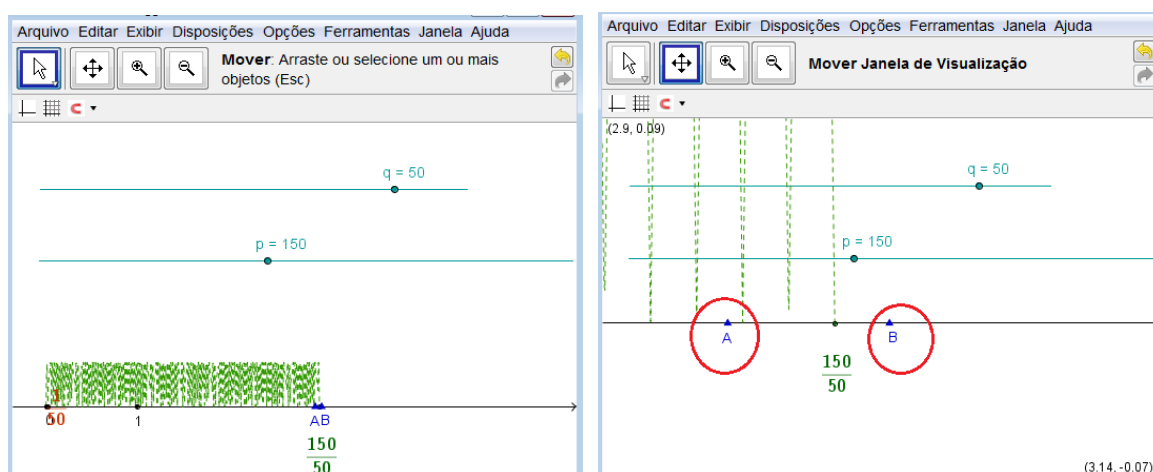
Arquivo Editar Exibir Disposições Opções Ferramentas Janela Ajuda

Mover: Arraste ou selecione um ou mais objetos (Esc)

q = 50

p = 150

$\frac{1}{50}$

0

1

AB

$\frac{150}{50}$

Arquivo Editar Exibir Disposições Opções Ferramentas Janela Ajuda

Mover Janela de Visualização

(2.9, 0.09)

q = 50

p = 150

A

B

$\frac{150}{50}$

(3.14, -0.07)